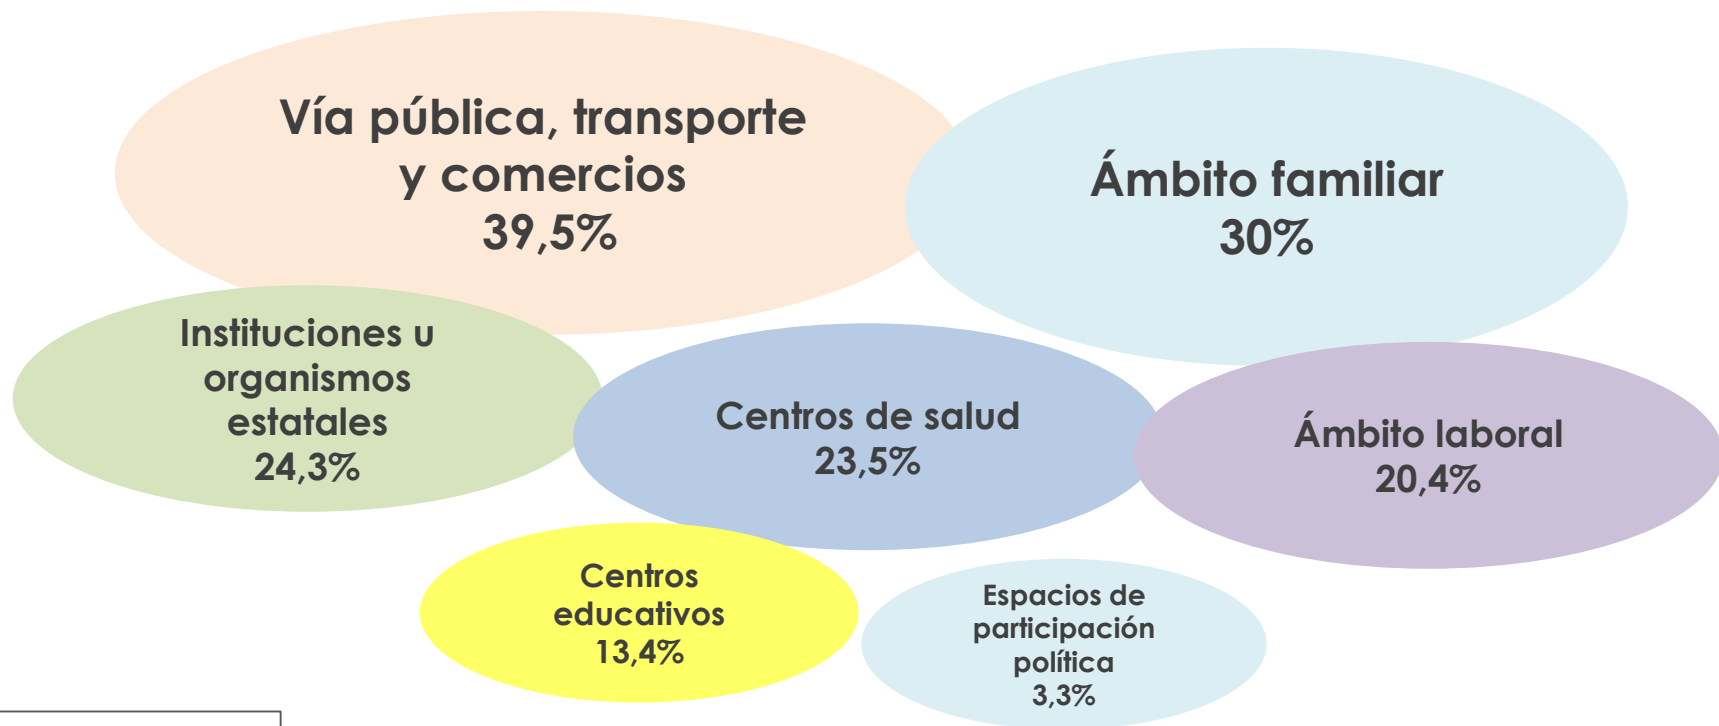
Vía pública, transporte y comercios
39,5%

Ámbito familiar
30%

Instituciones u organismos estatales
24,3%

Centros de salud
23,5%

Ámbito laboral
20,4%

Centros educativos
13,4%

Espacios de participación política
3,3%